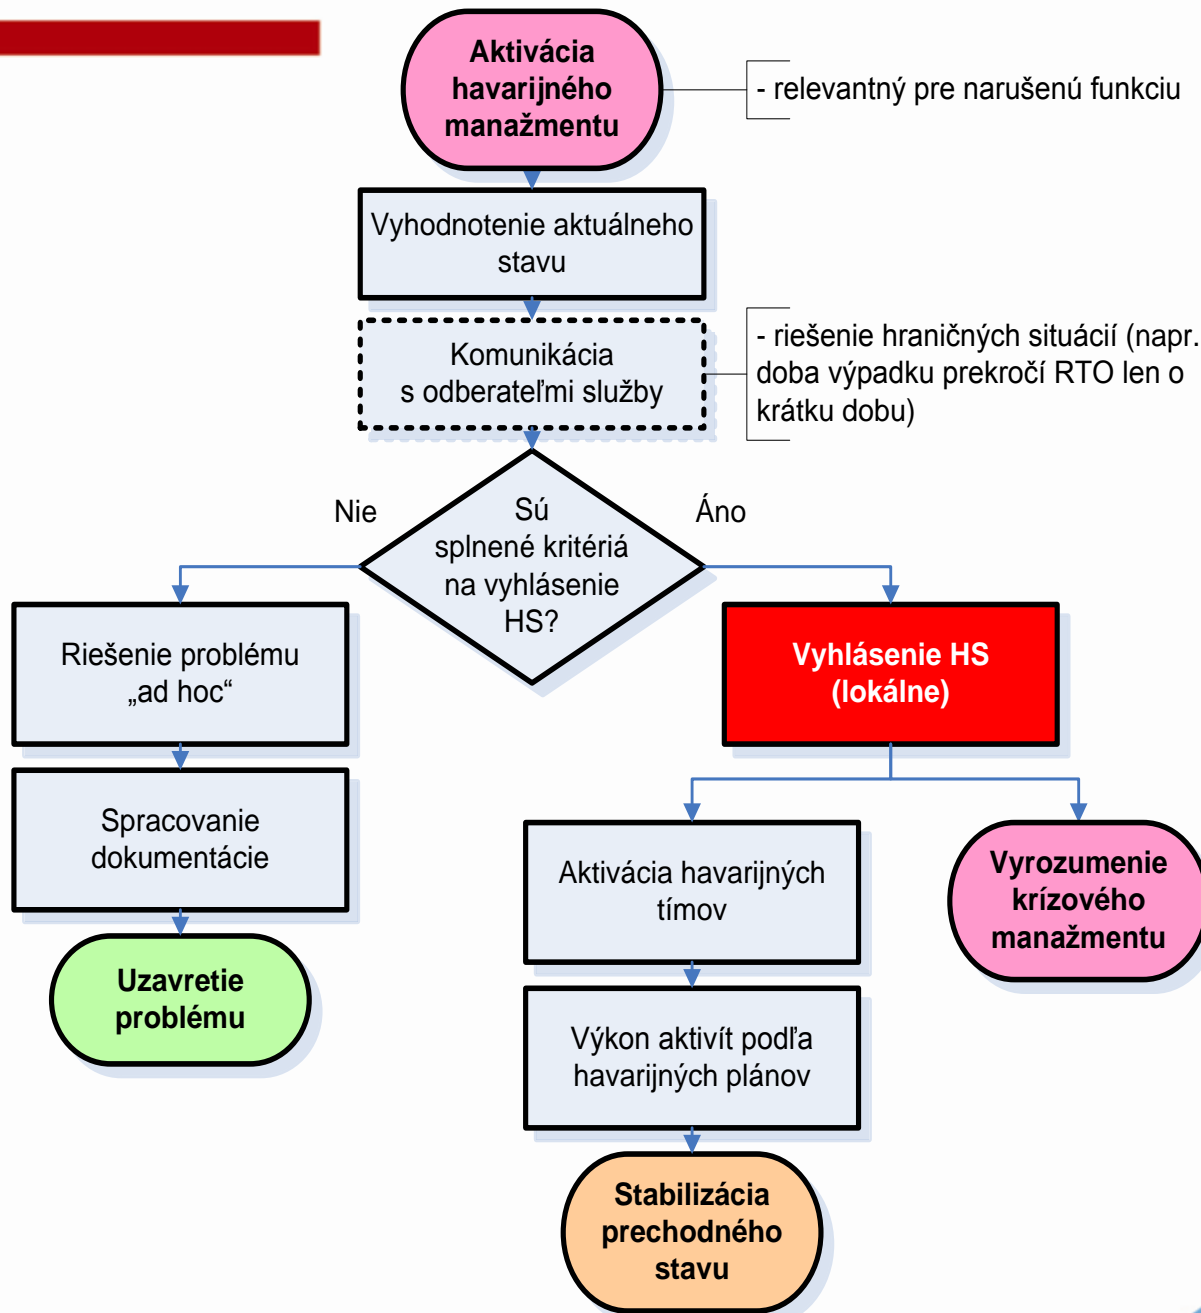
Aktivácia havarijného manažmentu

- relevantný pre narušenú funkciu

Vyhodnotenie aktuálneho stavu

Komunikácia s odberateľmi služby

- riešenie hraničných situácií (napr. doba výpadku prekročí RTO len o krátku dobu)

Nie

Sú splnené kritériá na vyhlásenie HS?

Áno

Riešenie problému „ad hoc“

Vyhlásenie HS (lokálne)

Spracovanie dokumentácie

Aktivácia havarijných tímov

Vyrozumenie krízového manažmentu

Uzavretie problému

Výkon aktivít podľa havarijných plánov

Stabilizácia prechodného stavu